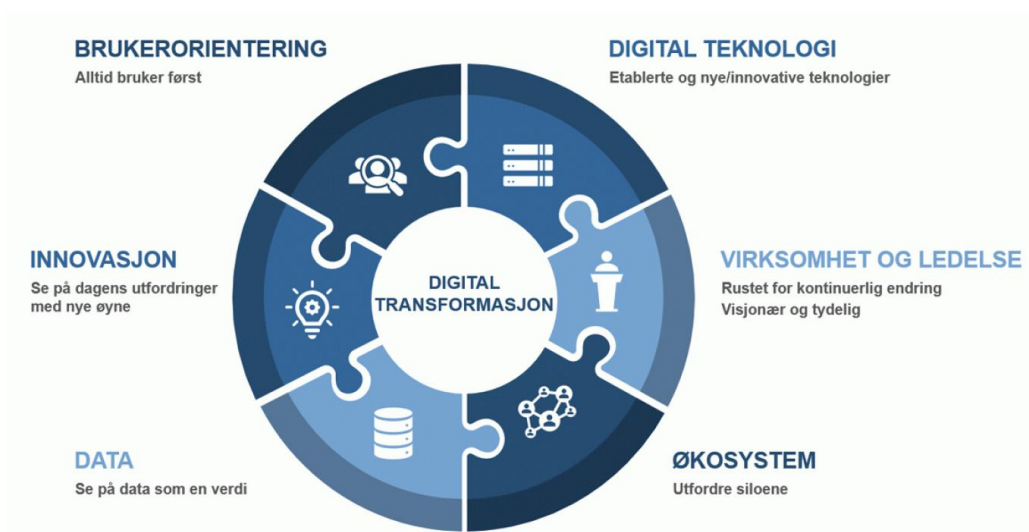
BRUKERORIENTERING
Alltid bruker først

DIGITAL TEKNOLOGI
Etablerte og nye/innovative teknologier

INNOVASJON
Se på dagens utfordringer med nye øyne

DIGITAL TRANSFORMASJON

VIRKSOMHET OG LEDELSE
Rustet for kontinuerlig endring
Visjonær og tydelig

DATA
Se på data som en verdi

ØKOSYSTEM
Utfordre siloene